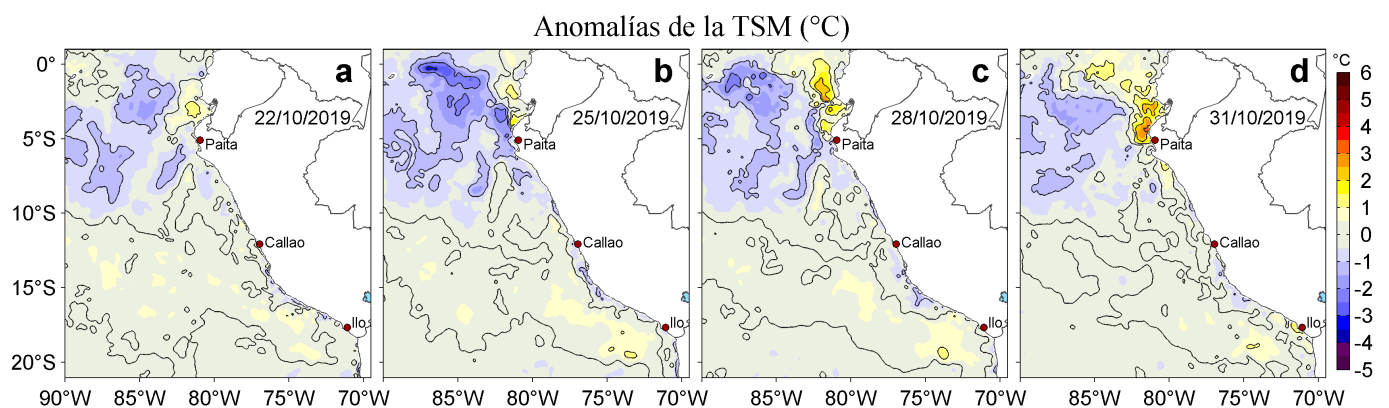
Anomalías de la TSM (°C)

0°
5°S
10°S
15°S
20°S

a
22/10/2019
Paita
Callao
Ilo
90°W 85°W 80°W 75°W 70°W

b
25/10/2019
Paita
Callao
Ilo
85°W 80°W 75°W 70°W

c
28/10/2019
Paita
Callao
Ilo
85°W 80°W 75°W 70°W

d
31/10/2019
Paita
Callao
Ilo
85°W 80°W 75°W 70°W

°C
6
5
4
3
2
1
0
-1
-2
-3
-4
-5